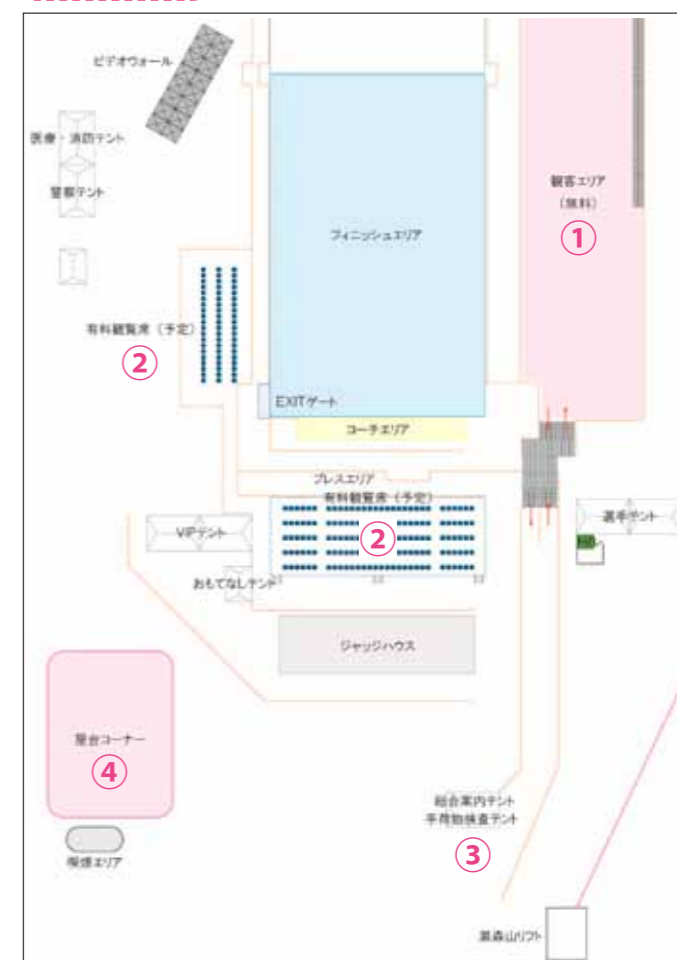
ビデオウォール

医療・消防テント

警察テント

観客エリア
（無料）
①

フィニッシュエリア

有料観覧席（予定）
②

EXITゲート

コーチエリア

プレスエリア
有料観覧席（予定）
②

VIPテント

選手テント

おもてなしテント

ジャッジハウス

屋台コーナー
④

喫煙エリア

総合案内テント
手荷物検査テント
③

黒森山リフト